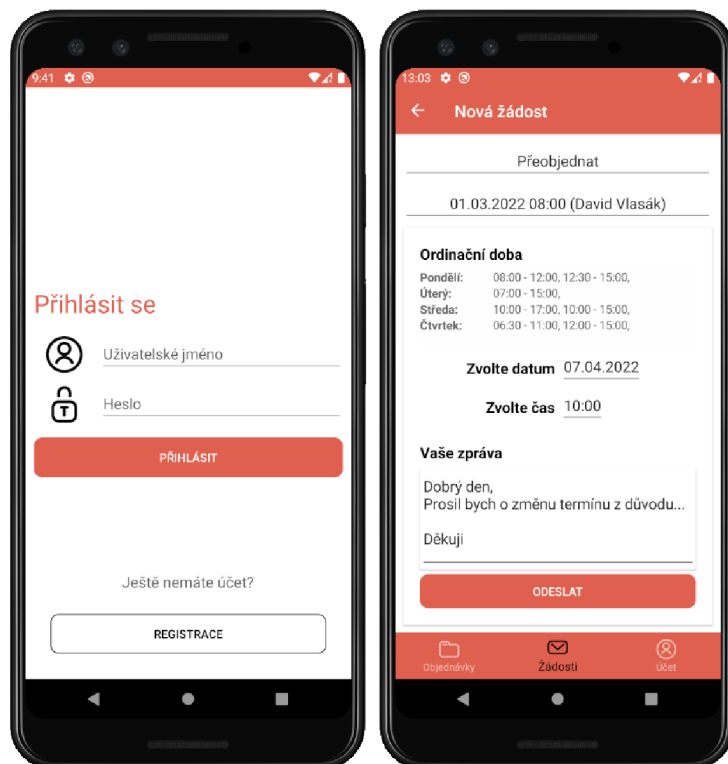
9:41

Přihlásit se

Uživatelské jméno

Heslo

PŘIHLÁSIT

Ještě nemáte účet?

REGISTRACE

13:03

Nová žádost

Přeobjednat

01.03.2022 08:00 (David Vlasák)

Ordinační doba

| | |
|---|---|
| Pondělí: | 08:00 - 12:00, 12:30 - 15:00, |
| Úterý: | 07:00 - 15:00, |
| Středa: | 10:00 - 17:00, 10:00 - 15:00, |
| Čtvrtek: | 06:30 - 11:00, 12:00 - 15:00, |

Zvolte datum 07.04.2022

Zvolte čas 10:00

Vaše zpráva

Dobrý den,
Prosil bych o změnu termínu z důvodu...

Děkuji

ODESLAT

Objednávky Žádosti Účet